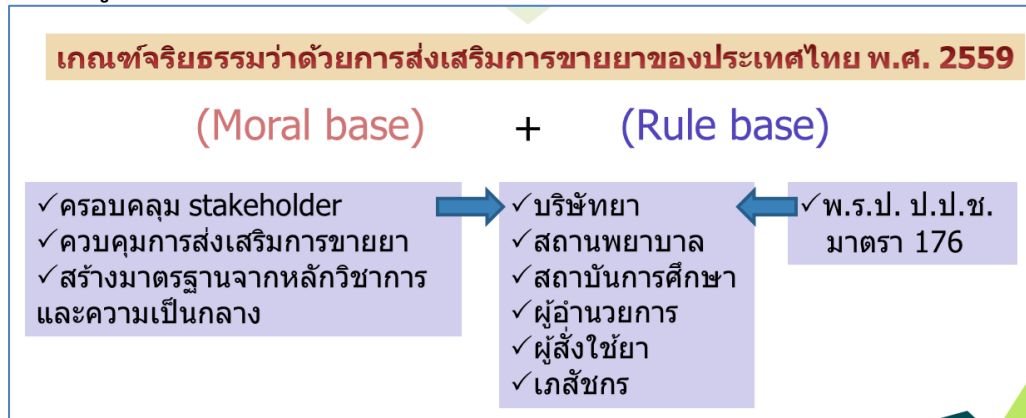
เกณฑ์จริยธรรมว่าด้วยการส่งเสริมการขายยาของประเทศไทย พ.ศ. 2559

(Moral base) + (Rule base)

✓ครอบคลุม stakeholder
✓ควบคุมการส่งเสริมการขายยา
✓สร้างมาตรฐานจากหลักวิชาการและความเป็นกลาง

✓บริษัทยา
✓สถานพยาบาล
✓สถาบันการศึกษา
✓ผู้อำนวยการ
✓ผู้สั่งใช้ยา
✓เภสัชกร

✓พ.ร.ป. ป.ป.ช. มาตรา 176